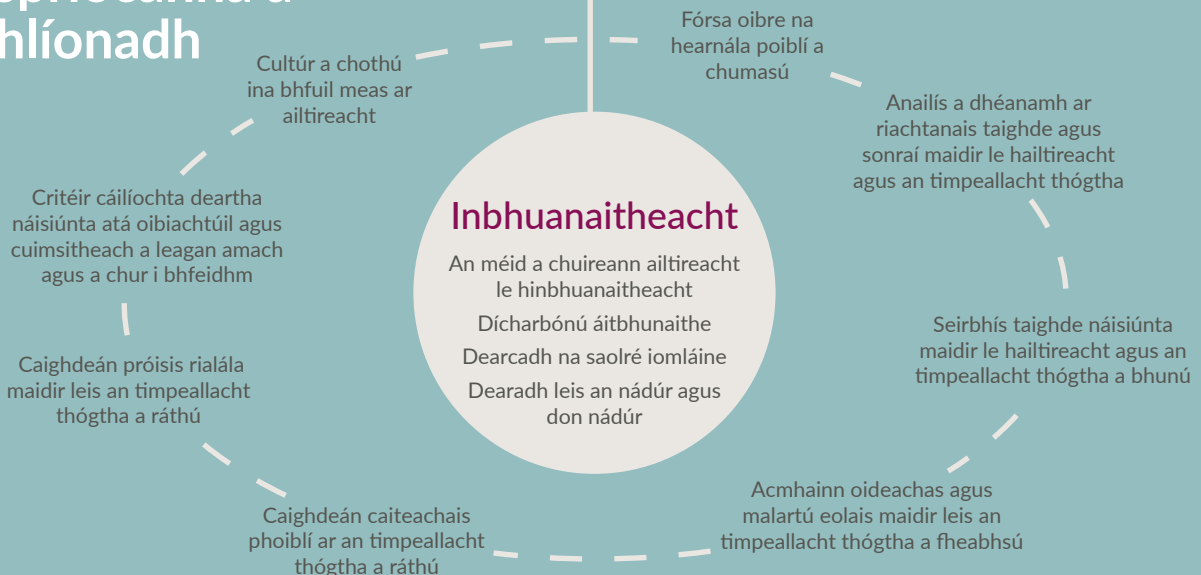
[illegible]
hlíonadh

Cultúr a chothú ina bhfuil meas ar ailtireacht

Fórsa oibre na hearnála poiblí a chumasú

Anailís a dhéanamh ar riachtanais taighde agus sonraí maidir le hailtireacht agus an timpeallacht thógtha

Critéir cáilíochta deartha náisiúnta atá oibiachtúil agus cuimsitheach a leagan amach agus a chur i bhfeidhm

Inbhuanaitheacht

An méid a chuireann ailtireacht le hinbhuanaitheacht

Dícharbónú áitbhunaithe

Dearcadh na saolré iomláine

Dearadh leis an nádúr agus don nádúr

Seirbhís taighde náisiúnta maidir le hailtireacht agus an timpeallacht thógtha a bhunú

Caighdeán próisis rialála maidir leis an timpeallacht thógtha a ráthú

Acmhainn oideachas agus malartú eolais maidir leis an timpeallacht thógtha a fheabhsú

Caighdeán caiteachais phoiblí ar an timpeallacht thógtha a ráthú